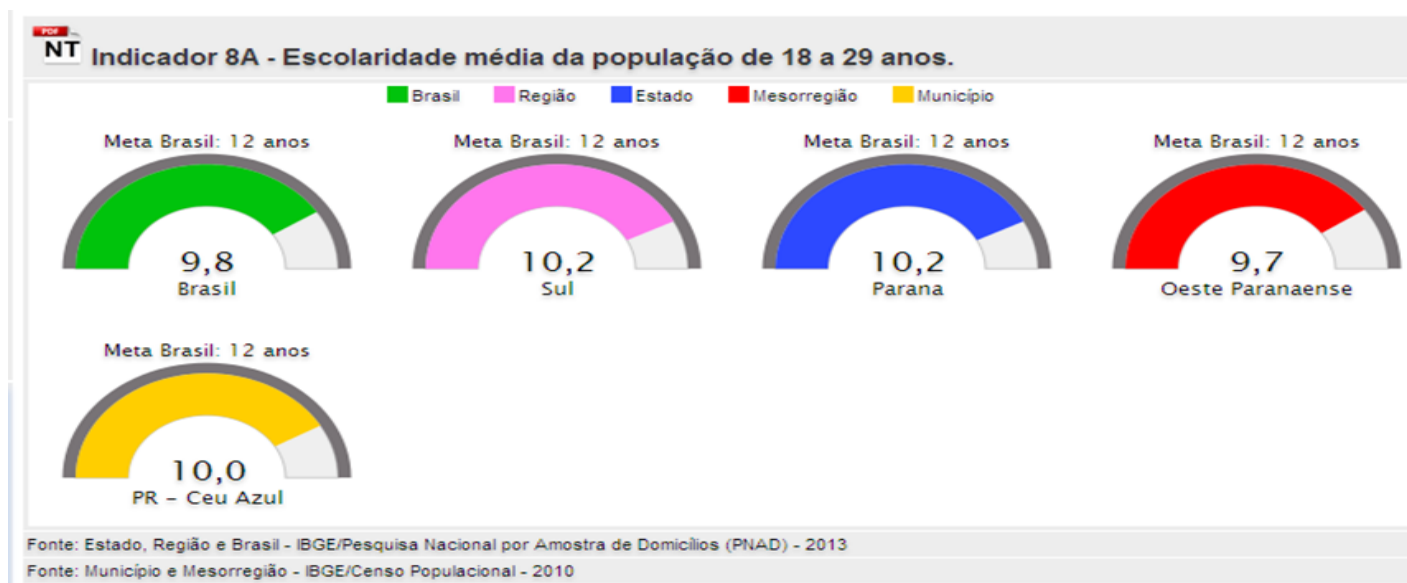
PDF
NT Indicador 8A - Escolaridade média da população de 18 a 29 anos.

Brasil Região Estado Mesorregião Município

Meta Brasil: 12 anos
9,8
Brasil

Meta Brasil: 12 anos
10,2
Sul

Meta Brasil: 12 anos
10,2
Parana

Meta Brasil: 12 anos
9,7
Oeste Paranaense

Meta Brasil: 12 anos
10,0
PR - Ceu Azul

Fonte: Estado, Região e Brasil - IBGE/Pesquisa Nacional por Amostra de Domicílios (PNAD) - 2013
Fonte: Município e Mesorregião - IBGE/Censo Populacional - 2010